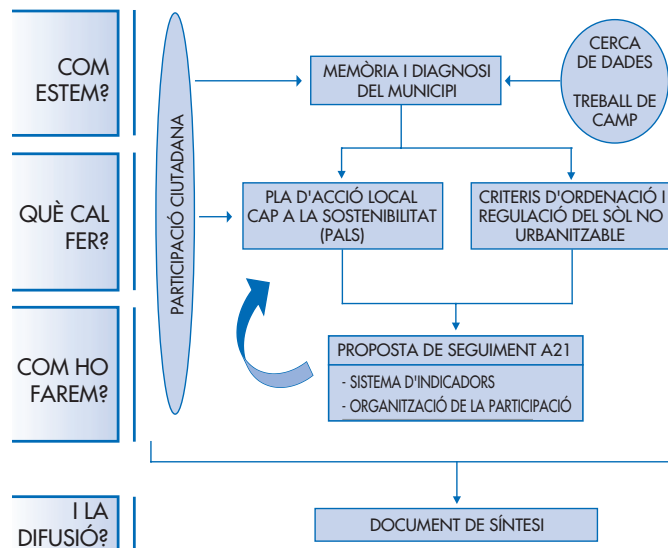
COM ESTEM?

QUÈ CAL FER?

COM HO FAREM?

I LA DIFUSIÓ?

PARTICIPACIÓ CIUTADANA

MEMÒRIA I DIAGNOSI DEL MUNICIPI

CERCA DE DADES

TREBALL DE CAMP

PLA D'ACCIÓ LOCAL CAP A LA SOSTENIBILITAT (PALS)

CRITERIS D'ORDENACIÓ I REGULACIÓ DEL SÒL NO URBANITZABLE

PROPOSTA DE SEGUIMENT A21

- SISTEMA D'INDICADORS
- ORGANITZACIÓ DE LA PARTICIPACIÓ

DOCUMENT DE SÍNTESI